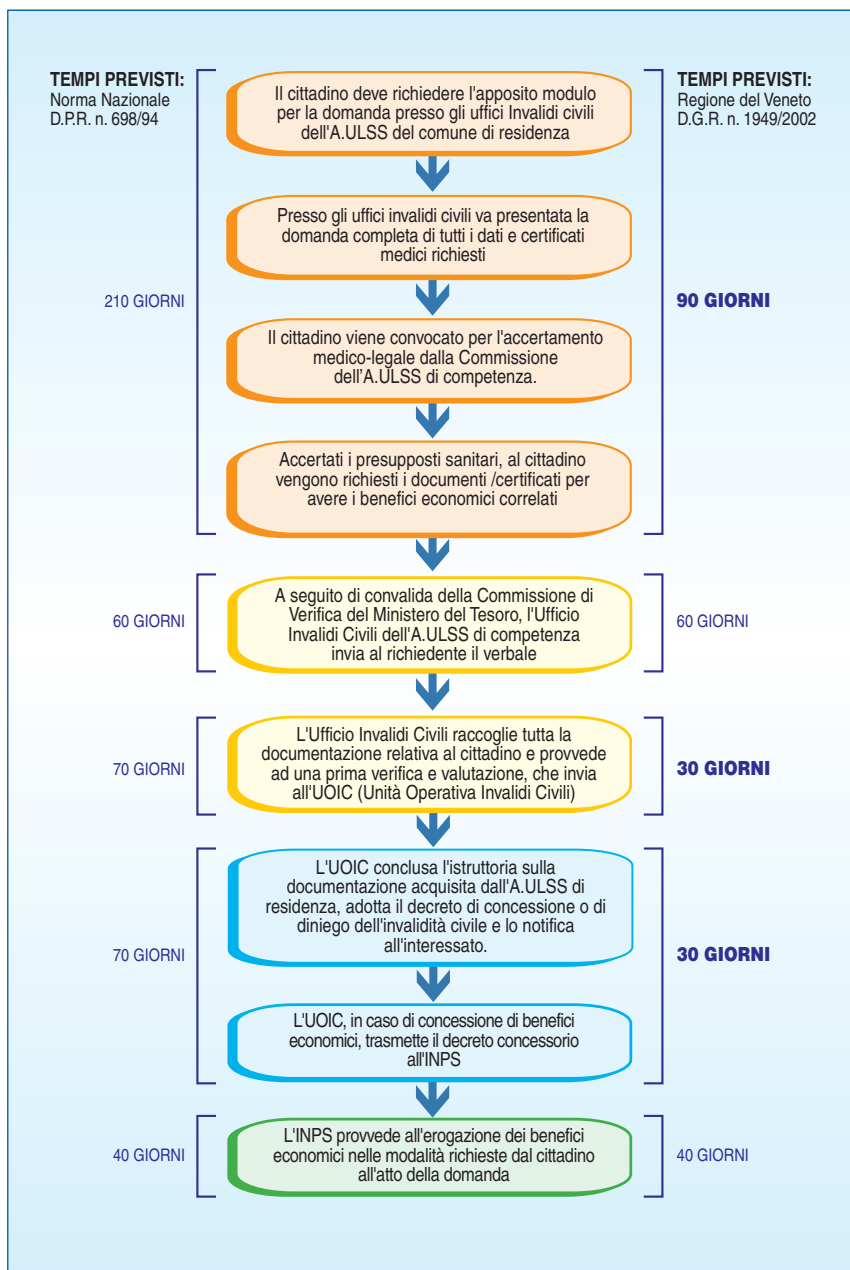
TEMPI PREVISTI:
Norma Nazionale
D.P.R. n. 698/94

TEMPI PREVISTI:
Regione del Veneto
D.G.R. n. 1949/2002

Il cittadino deve richiedere l'apposito modulo per la domanda presso gli uffici Invalidi civili dell'A.ULSS del comune di residenza

Presso gli uffici invalidi civili va presentata la domanda completa di tutti i dati e certificati medici richiesti

210 GIORNI

90 GIORNI

Il cittadino viene convocato per l'accertamento medico-legale dalla Commissione dell'A.ULSS di competenza.

Accertati i presupposti sanitari, al cittadino vengono richiesti i documenti /certificati per avere i benefici economici correlati

60 GIORNI

A seguito di convalida della Commissione di Verifica del Ministero del Tesoro, l'Ufficio Invalidi Civili dell'A.ULSS di competenza invia al richiedente il verbale

60 GIORNI

70 GIORNI

L'Ufficio Invalidi Civili raccoglie tutta la documentazione relativa al cittadino e provvede ad una prima verifica e valutazione, che invia all'UOIC (Unità Operativa Invalidi Civili)

30 GIORNI

70 GIORNI

L'UOIC conclusa l'istruttoria sulla documentazione acquisita dall'A.ULSS di residenza, adotta il decreto di concessione o di diniego dell'invalidità civile e lo notifica all'interessato.

30 GIORNI

L'UOIC, in caso di concessione di benefici economici, trasmette il decreto concessorio all'INPS

40 GIORNI

L'INPS provvede all'erogazione dei benefici economici nelle modalità richieste dal cittadino all'atto della domanda

40 GIORNI